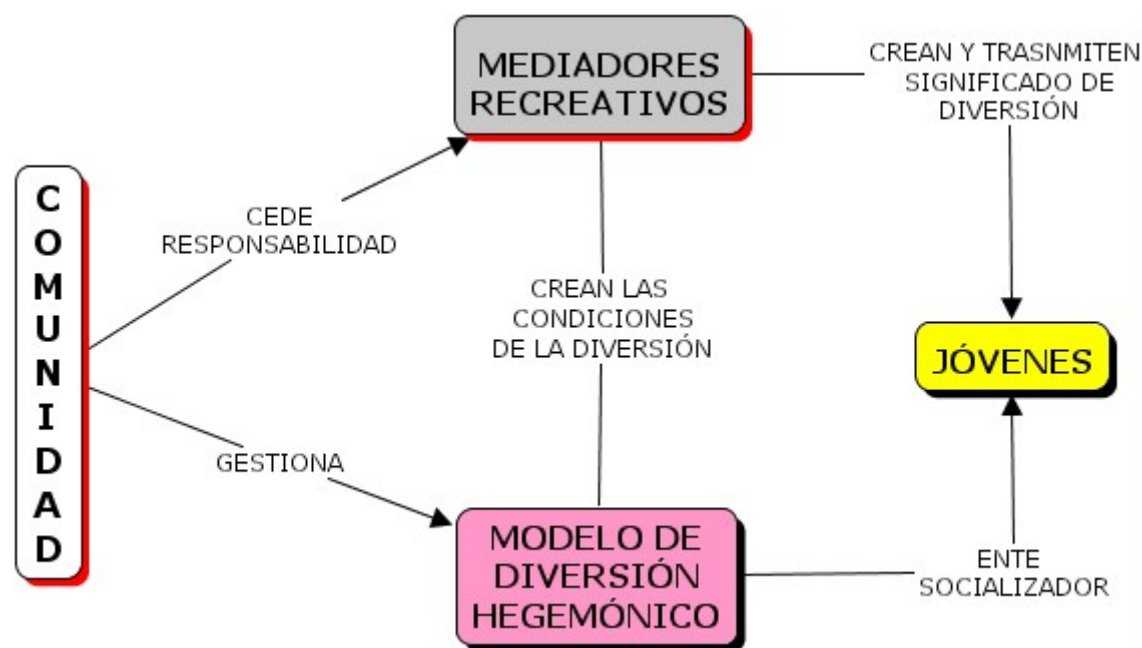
COMUNIDAD

CEDE RESPONSABILIDAD

MEDIADORES RECREATIVOS

CREAN Y TRASNMITEN SIGNIFICADO DE DIVERSIÓN

CREAN LAS CONDICIONES DE LA DIVERSIÓN

JÓVENES

GESTIONA

MODELO DE DIVERSIÓN HEGEMÓNICO

ENTE SOCIALIZADOR